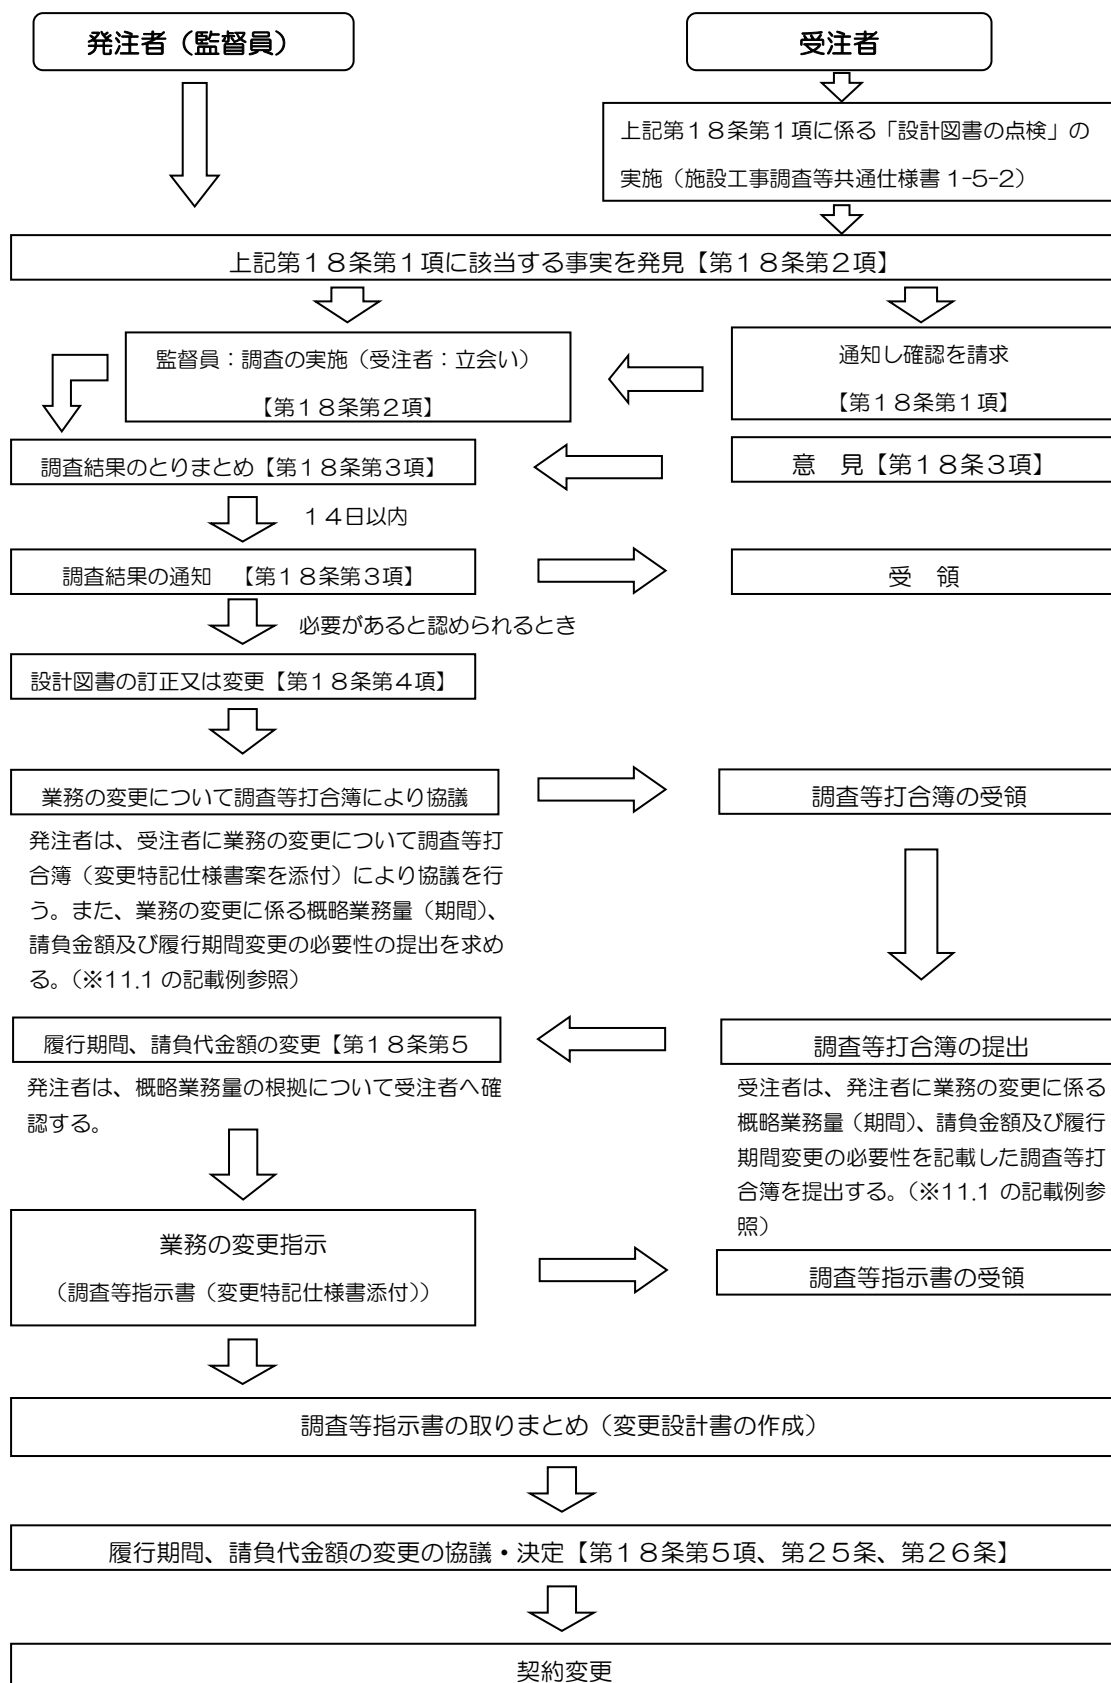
発注者（監督員）

受注者

上記第１８条第１項に係る「設計図書の点検」の実施（施設工事調査等共通仕様書 1-5-2）

上記第１８条第１項に該当する事実を発見【第１８条第２項】

監督員：調査の実施（受注者：立会い）【第１８条第２項】

通知し確認を請求【第１８条第１項】

調査結果のとりまとめ【第１８条第３項】

意　見【第１８条３項】

１４日以内

調査結果の通知　【第１８条第３項】

受　領

必要があると認められるとき

設計図書の訂正又は変更【第１８条第４項】

業務の変更について調査等打合簿により協議

調査等打合簿の受領

発注者は、受注者に業務の変更について調査等打合簿（変更特記仕様書案を添付）により協議を行う。また、業務の変更に係る概略業務量（期間）、請負金額及び履行期間変更の必要性の提出を求める。（※11.1 の記載例参照）

履行期間、請負代金額の変更【第１８条第５

調査等打合簿の提出

発注者は、概略業務量の根拠について受注者へ確認する。

受注者は、発注者に業務の変更に係る概略業務量（期間）、請負金額及び履行期間変更の必要性を記載した調査等打合簿を提出する。（※11.1 の記載例参照）

業務の変更指示
（調査等指示書（変更特記仕様書添付））

調査等指示書の受領

調査等指示書の取りまとめ（変更設計書の作成）

履行期間、請負代金額の変更の協議・決定【第１８条第５項、第２５条、第２６条】

契約変更